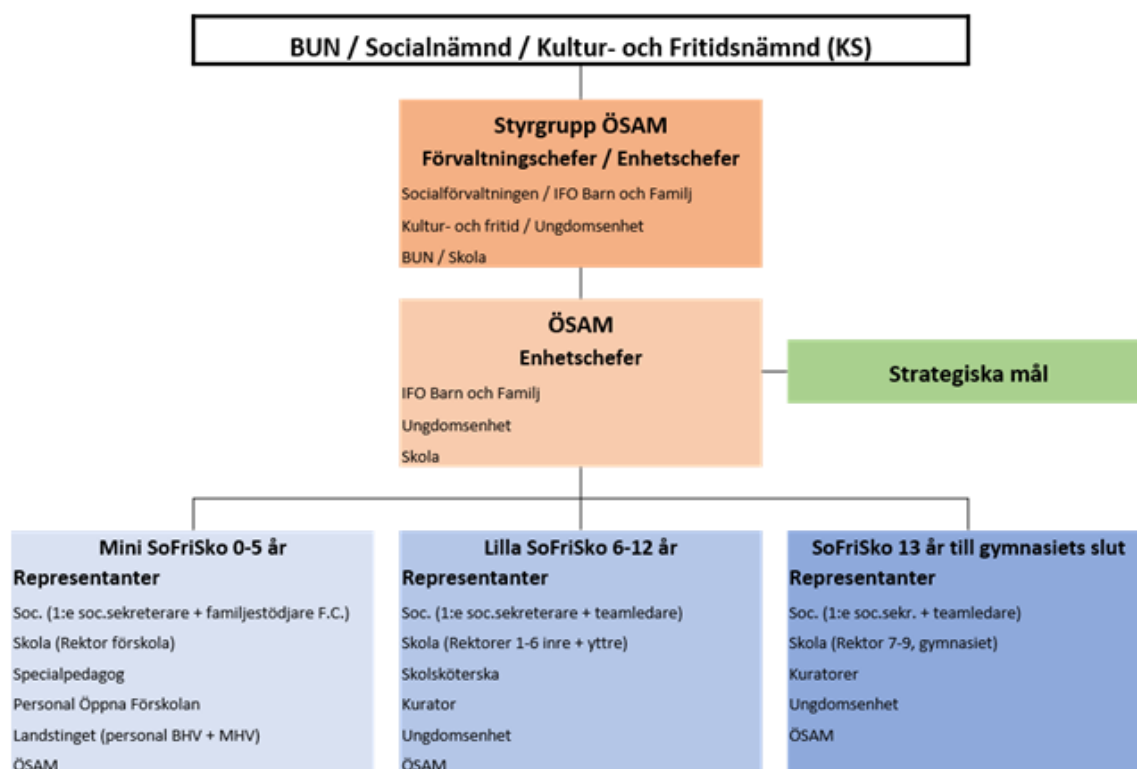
BUN / Socialnämnd / Kultur- och Fritidsnämnd (KS)

Styrgrupp ÖSAM
Förvaltningschefer / Enhetschefer
Socialförvaltningen / IFO Barn och Familj
Kultur- och fritid / Ungdomsenhet
BUN / Skola

ÖSAM
Enhetschefer
IFO Barn och Familj
Ungdomsenhet
Skola

Strategiska mål

Mini SoFriSko 0-5 år
Representanter
Soc. (1:e soc.sekreterare + familjestödjare F.C.)
Skola (Rektor förskola)
Specialpedagog
Personal Öppna Förskolan
Landstinget (personal BHV + MHV)
ÖSAM

Lilla SoFriSko 6-12 år
Representanter
Soc. (1:e soc.sekreterare + teamledare)
Skola (Rektorer 1-6 inre + yttre)
Skolsköterska
Kurator
Ungdomsenhet
ÖSAM

SoFriSko 13 år till gymnasiets slut
Representanter
Soc. (1:e soc.sekr. + teamledare)
Skola (Rektor 7-9, gymnasiet)
Kuratorer
Ungdomsenhet
ÖSAM